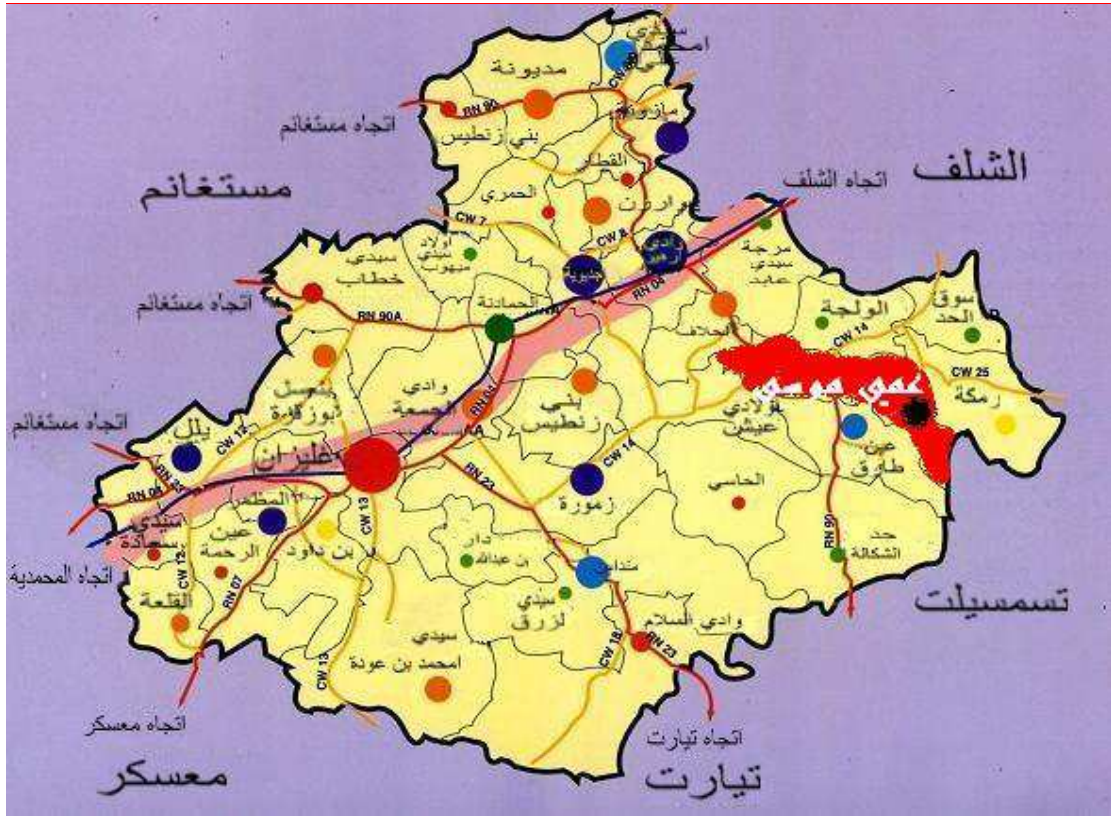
الشلف
مستغانم
تسمسيلت
معسكر
تيارت
اتجاه الشلف
اتجاه مستغانم
اتجاه مستغانم
اتجاه مستغانم
اتجاه المحمدية
اتجاه معسكر
اتجاه تيارت
مديونة
امجاجة
مازونة
بني زنطيس
القطار
الحمري
هوارة
أولاد سيدي ميهوب
سيدي خطاب
جديوية
وادي ارهيو
مرجة سيدي عابد
الحمادنة
الحلاف
سوق الحد
الولجة
رمكة
عمي موسى
بلعسل بوزقزة
وادي الجمعة
بني زنطيس
أولاد يعيش
عين طارق
يلل
غليزان
المطمر
سيدي سعادة
عين الرحمة
بن داود
القلعة
زمورة
الحاسي
حد الشكالة
دار بن عبد الله
منداس
سيدي لزرق
وادي السلام
سيدي امحمد بن عودة
RN 90
CW 7
CW 8
RN 04
RN 90A
CW 14
CW 25
CW 12
RN 04
CW 13
RN 23
CW 14
RN 07
CW 12
CW 13
CW 18
RN 23
RN 90